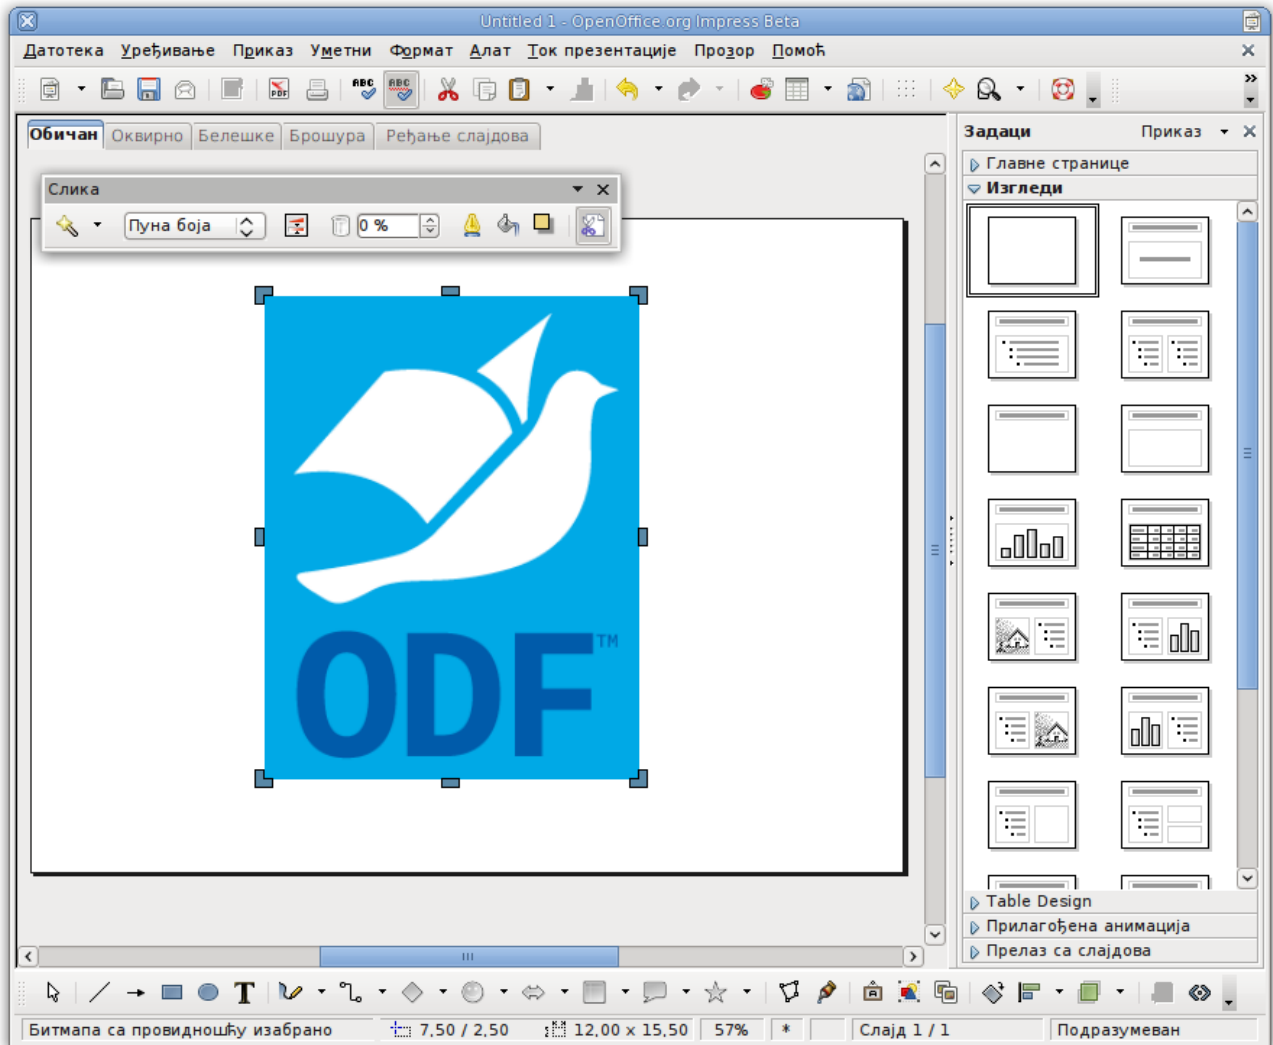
Untitled 1 - OpenOffice.org Impress Beta

Датотека Уређивање Приказ Уметни Формат Алат Ток презентације Прозор Помоћ

Обичан Оквирно Белешке Брошура Рећање слајдова

Слика

Пуна боја

0 %

ODF™

Задаци Приказ

Главне странице

Изгледи

Table Design

Прилагођена анимација

Прелаз са слајдова

Битмапа са провидношћу изабрано 7,50 / 2,50 12,00 x 15,50 57% * Слајд 1 / 1 Подразумеван